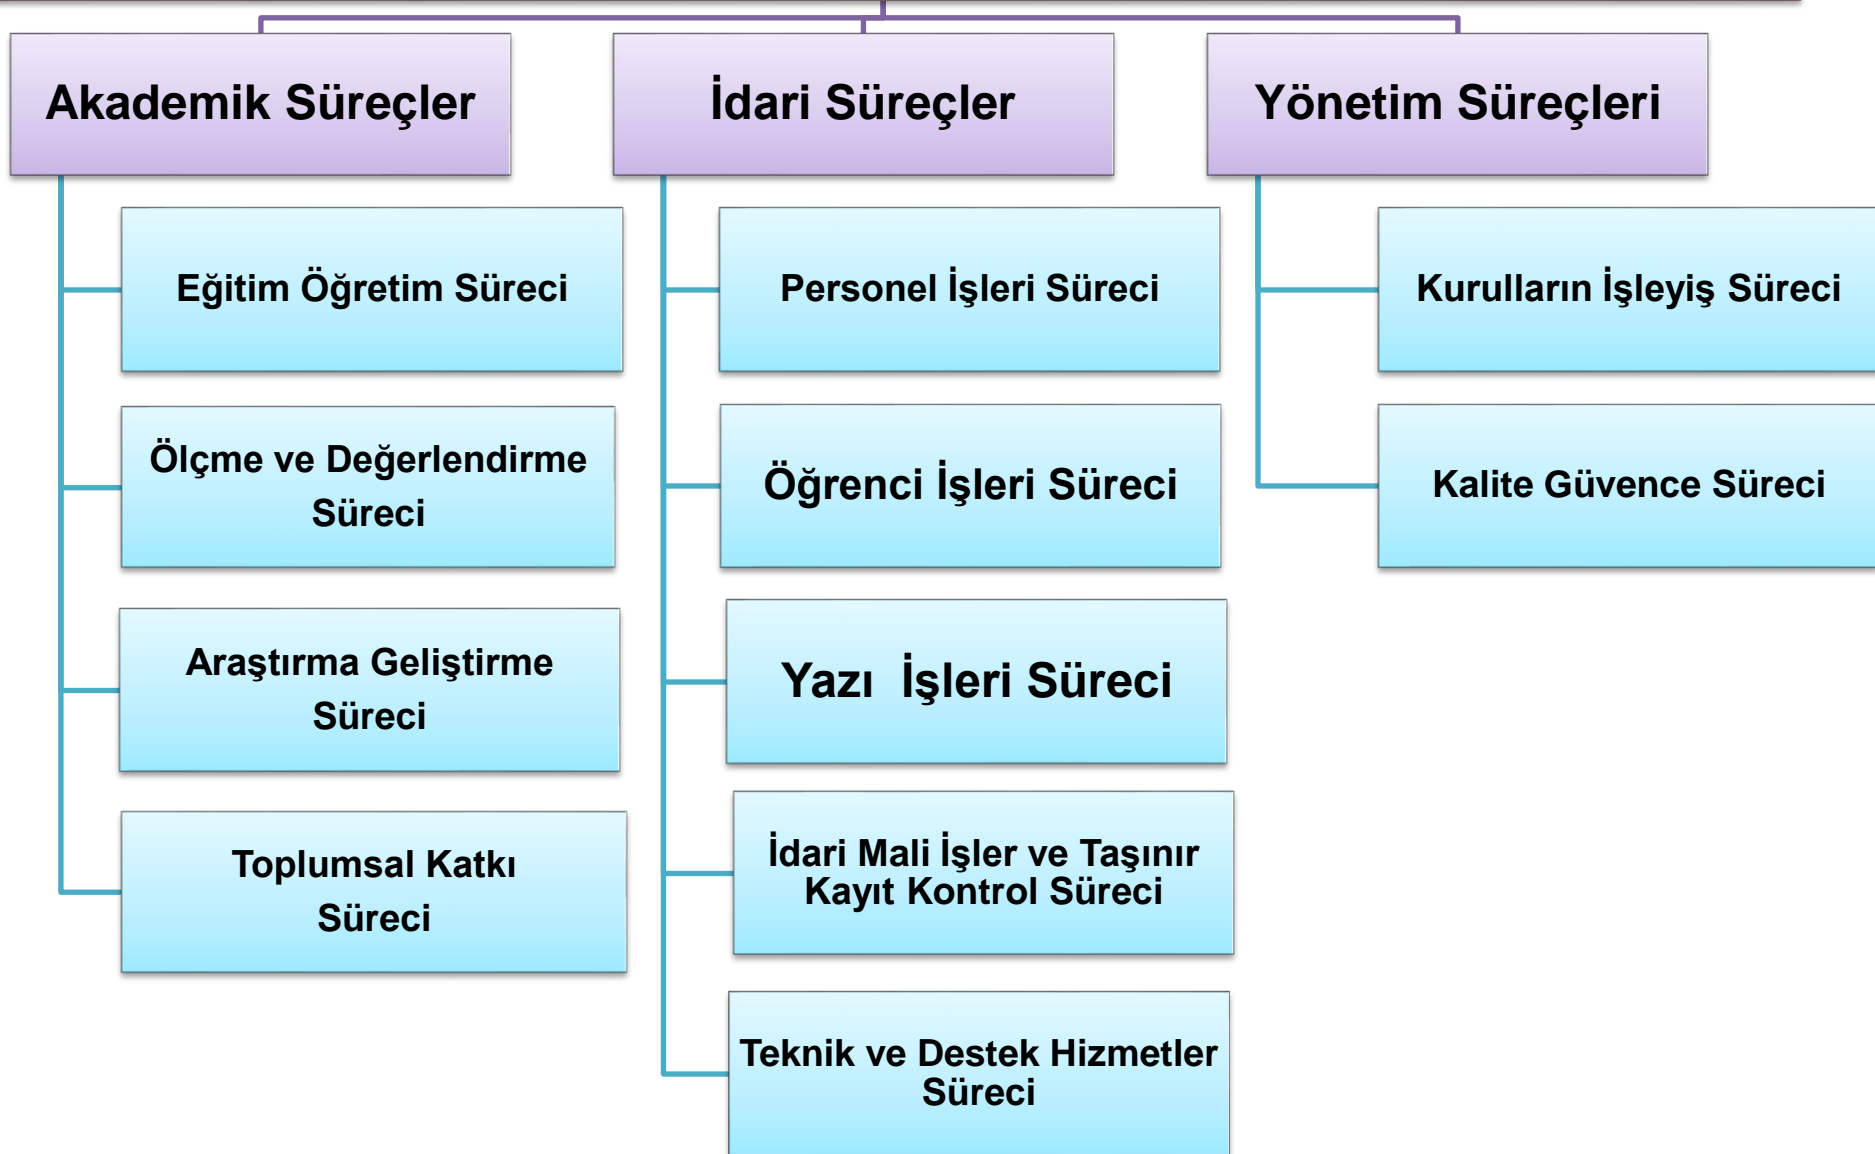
Akademik Süreçler

Eğitim Öğretim Süreci

Ölçme ve Değerlendirme Süreci

Araştırma Geliştirme Süreci

Toplumsal Katkı Süreci

İdari Süreçler

Personel İşleri Süreci

Öğrenci İşleri Süreci

Yazı İşleri Süreci

İdari Mali İşler ve Taşınır Kayıt Kontrol Süreci

Teknik ve Destek Hizmetler Süreci

Yönetim Süreçleri

Kurulların İşleyiş Süreci

Kalite Güvence Süreci